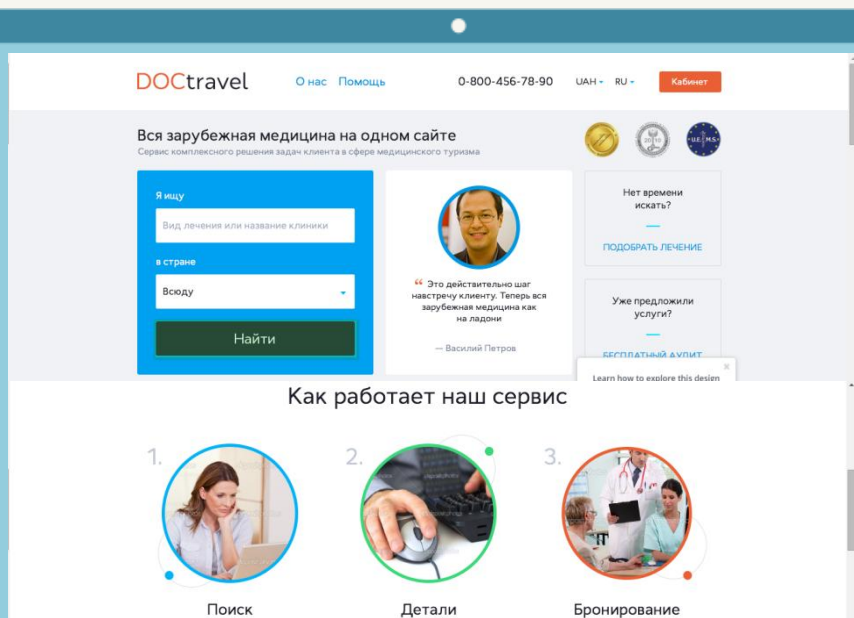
DOCtravel

О нас Помощь

0-800-456-78-90

UAH RU

Кабинет

Вся зарубежная медицина на одном сайте

Сервис комплексного решения задач клиента в сфере медицинского туризма

Я ищу

Вид лечения или название клиники

в стране

Всюду

Найти

“ Это действительно шаг навстречу клиенту. Теперь вся зарубежная медицина как на ладони

— Василий Петров

Нет времени искать?

ПОДОБРАТЬ ЛЕЧЕНИЕ

Уже предложили услуги?

БЕСПЛАТНЫЙ АУДИТ

Learn how to explore this design

Как работает наш сервис

1.

2.

3.

Поиск

Детали

Бронирование